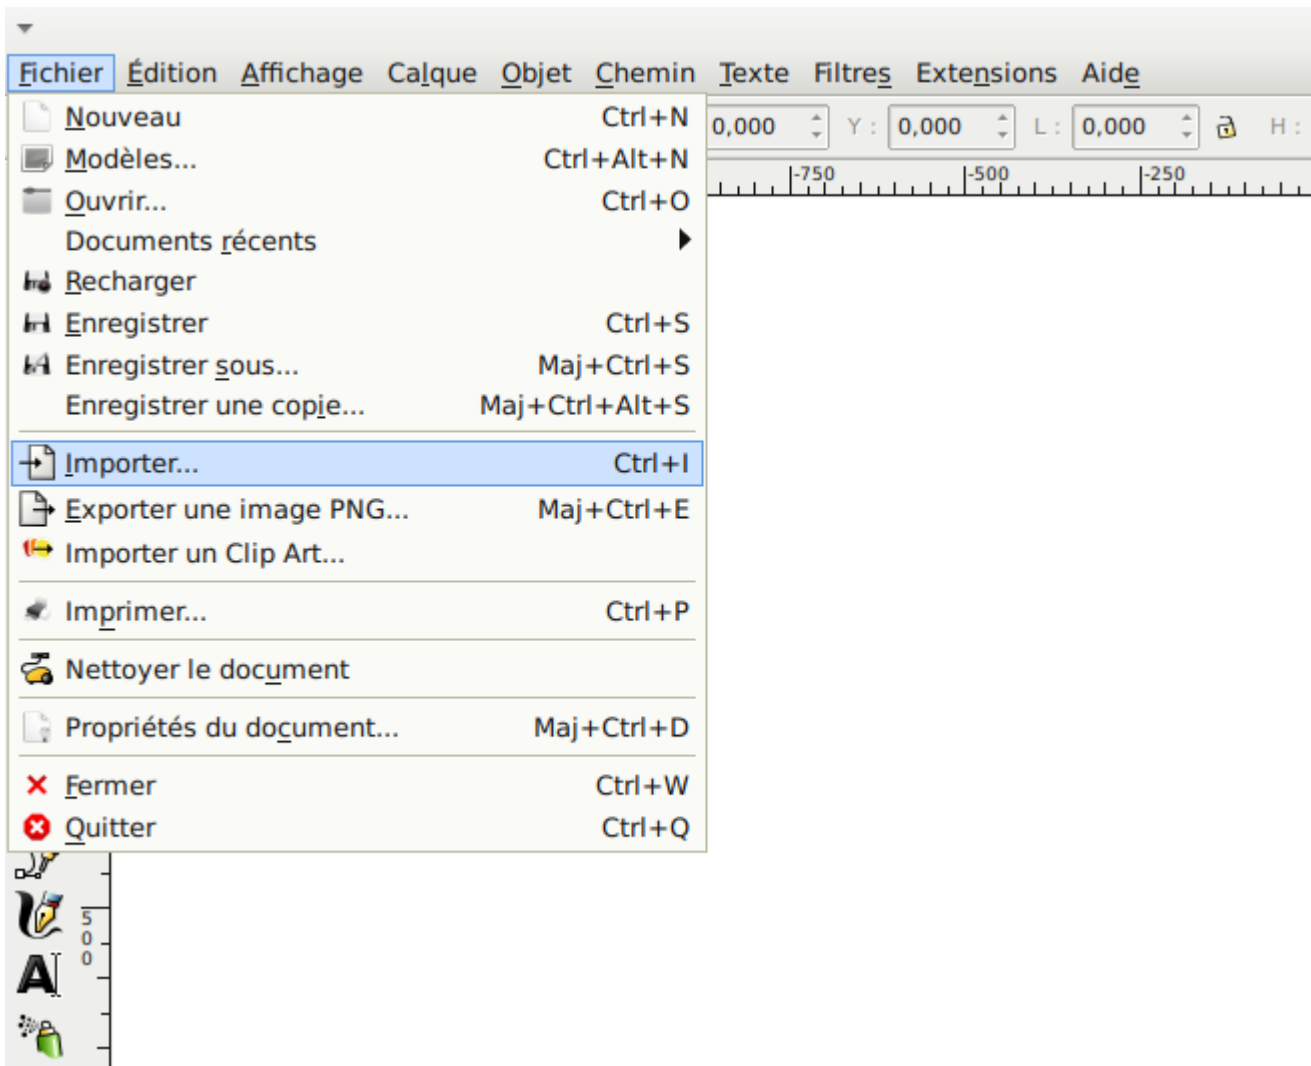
Fichier Édition Affichage Calque Objet Chemin Texte Filtres Extensions Aide

0,000 Y : 0,000 L : 0,000 H :

-750 -500 -250

| | |
|---|---|
| Nouveau | Ctrl+N |
| Modèles... | Ctrl+Alt+N |
| Ouvrir... | Ctrl+O |
| Documents récents | |
| Recharger | |
| Enregistrer | Ctrl+S |
| Enregistrer sous... | Maj+Ctrl+S |
| Enregistrer une copie... | Maj+Ctrl+Alt+S |
| Importer... | Ctrl+I |
| Exporter une image PNG... | Maj+Ctrl+E |
| Importer un Clip Art... | |
| Imprimer... | Ctrl+P |
| Nettoyer le document | |
| Propriétés du document... | Maj+Ctrl+D |
| Fermer | Ctrl+W |
| Quitter | Ctrl+Q |

500